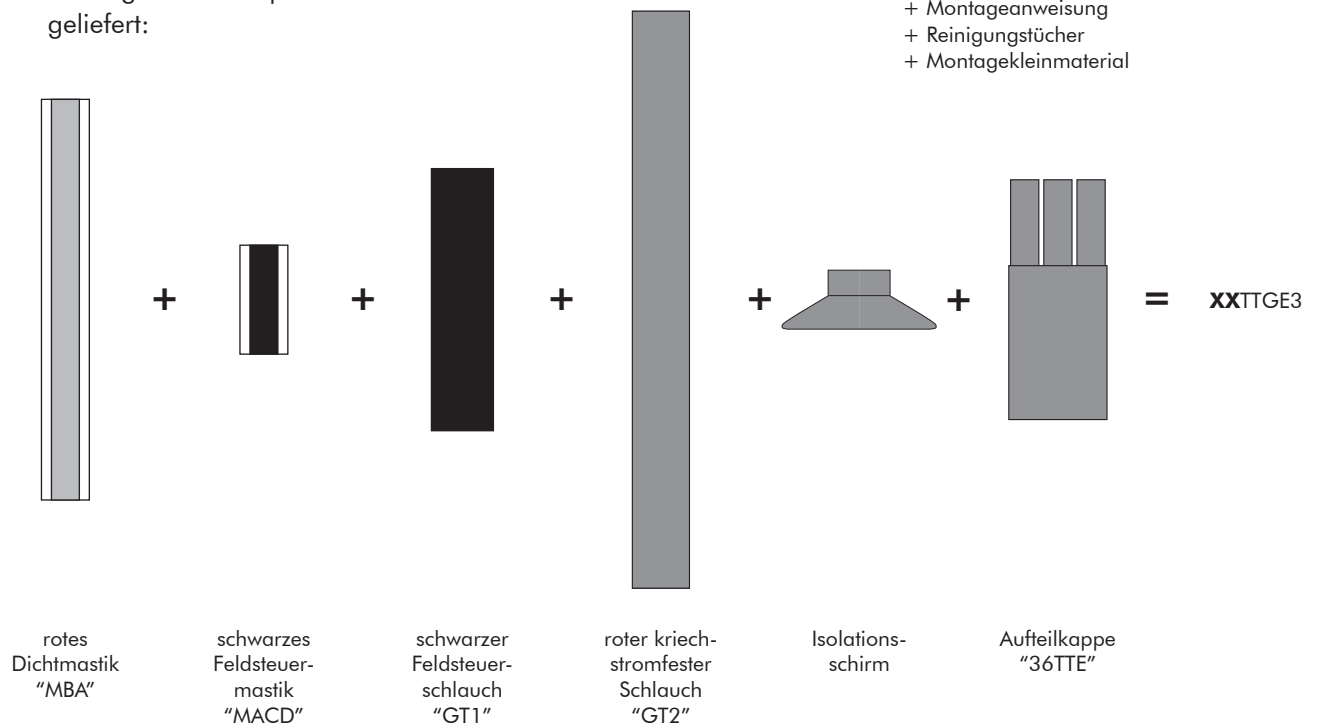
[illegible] geliefert:

+ Montageanweisung
+ Reinigungstücher
+ Montagekleinmaterial

+ + + + + = **XX**TTGE3

rotes Dichtmastik "MBA"

schwarzes Feldsteuermastik "MACD"

schwarzer Feldsteuerschlauch "GT1"

roter kriechstromfester Schlauch "GT2"

Isolationsschirm

Aufteilkappe "36TTE"